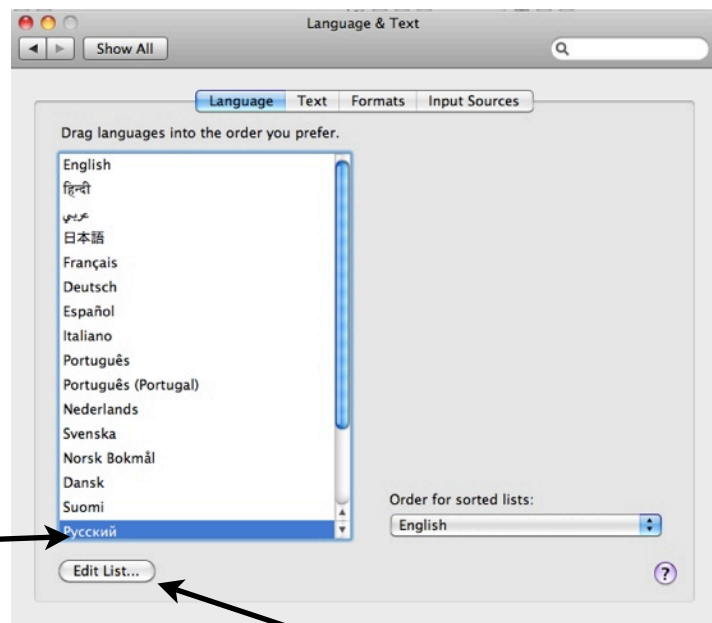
Language & Text

Show All

Language | Text | Formats | Input Sources

Drag languages into the order you prefer.

English
हिन्दी
عربي
日本語
Français
Deutsch
Español
Italiano
Português
Português (Portugal)
Nederlands
Svenska
Norsk Bokmål
Dansk
Suomi
Русский

Order for sorted lists:
English

Edit List...

?